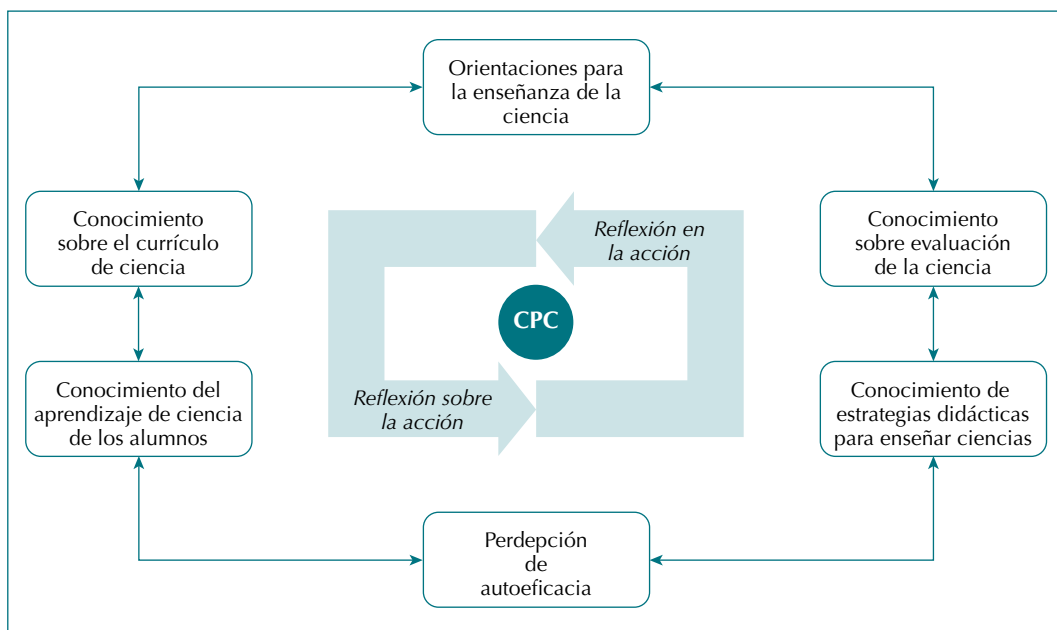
Orientaciones para la enseñanza de la ciencia

Conocimiento sobre el currículo de ciencia

Conocimiento sobre evaluación de la ciencia

Reflexión en la acción

CPC

Reflexión sobre la acción

Conocimiento del aprendizaje de ciencia de los alumnos

Conocimiento de estrategias didácticas para enseñar ciencias

Perdepción de autoeficacia